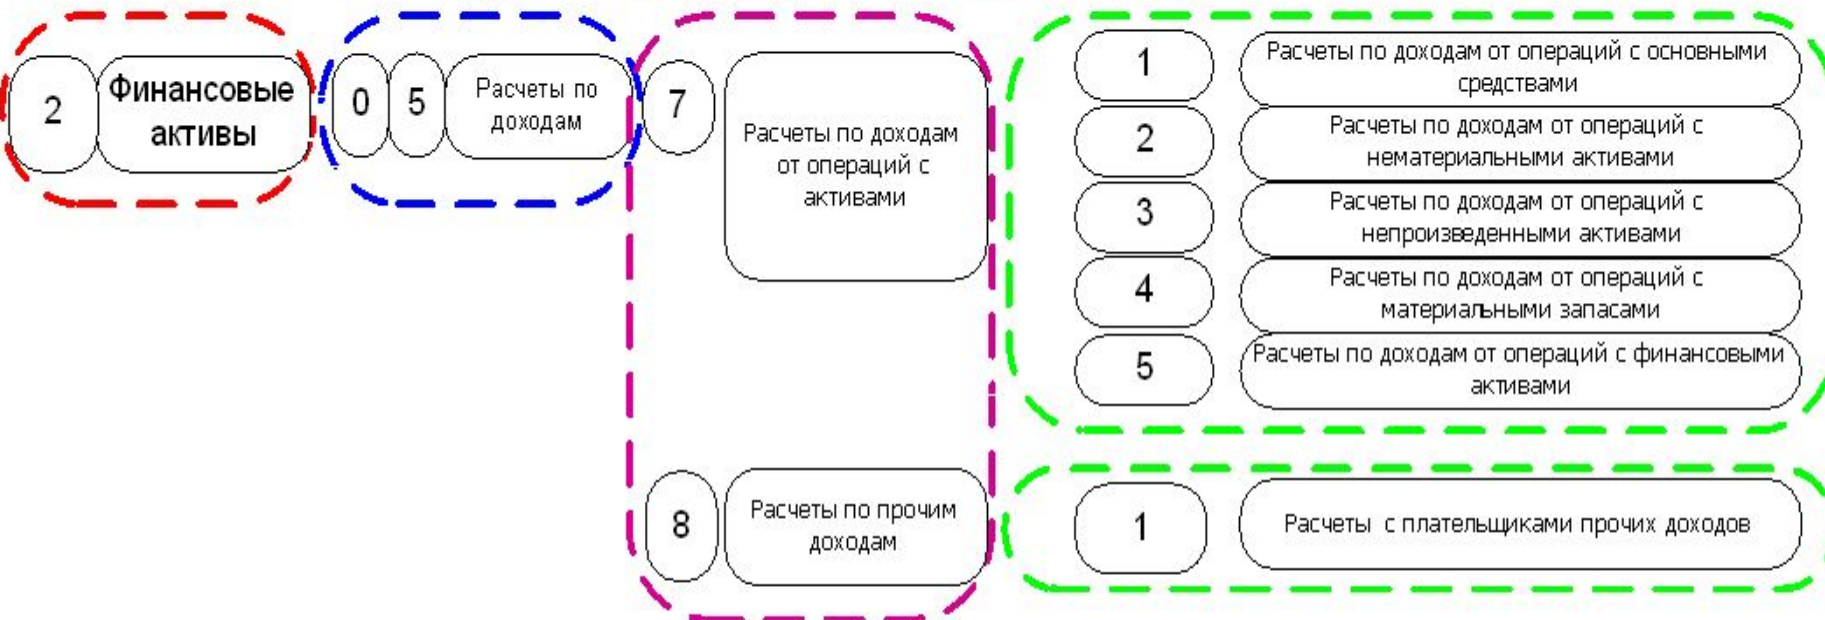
2
Финансовые активы

0
5
Расчеты по доходам

7
Расчеты по доходам от операций с активами

1
Расчеты по доходам от операций с основными средствами

2
Расчеты по доходам от операций с нематериальными активами

3
Расчеты по доходам от операций с непроизведенными активами

4
Расчеты по доходам от операций с материальными запасами

5
Расчеты по доходам от операций с финансовыми активами

8
Расчеты по прочим доходам

1
Расчеты с плательщиками прочих доходов